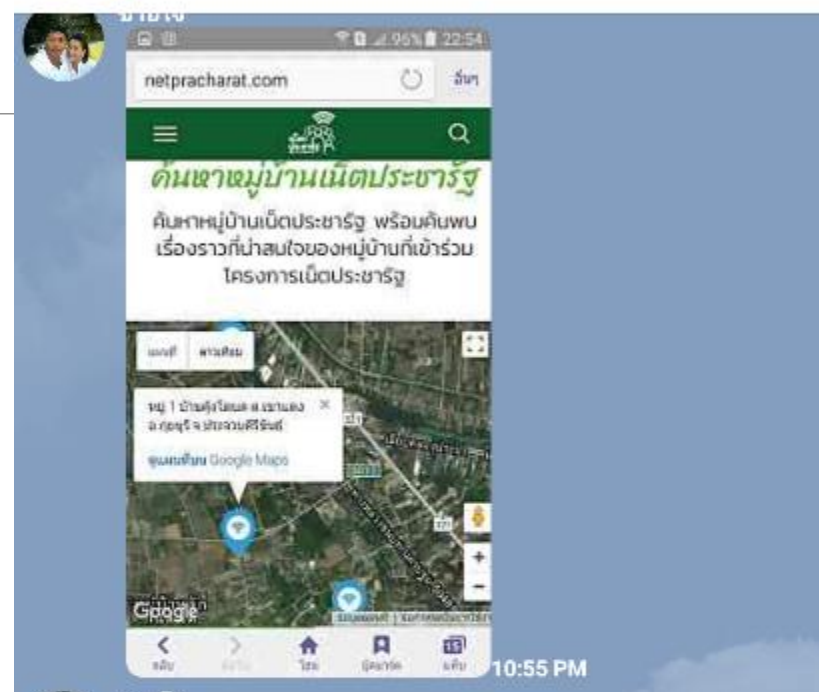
95% 22:54

netpracharat.com

อื่นๆ

ค้นหาหมู่บ้านเน็ตประชารัฐ

ค้นหาหมู่บ้านเน็ตประชารัฐ พร้อมค้นพบเรื่องราวที่น่าสนใจของหมู่บ้านที่เข้าร่วมโครงการเน็ตประชารัฐ

แผนที่ ดาวเทียม

หมู่ 1 บ้านทุ่งโฮมส ต.เขาแดง อ.กุยบุรี จ.ประจวบคีรีขันธ์

ดูแผนที่บน Google Maps

Google

กลับ ไปข้างหน้า โฮม บุ๊คมาร์ค แท็บ

10:55 PM